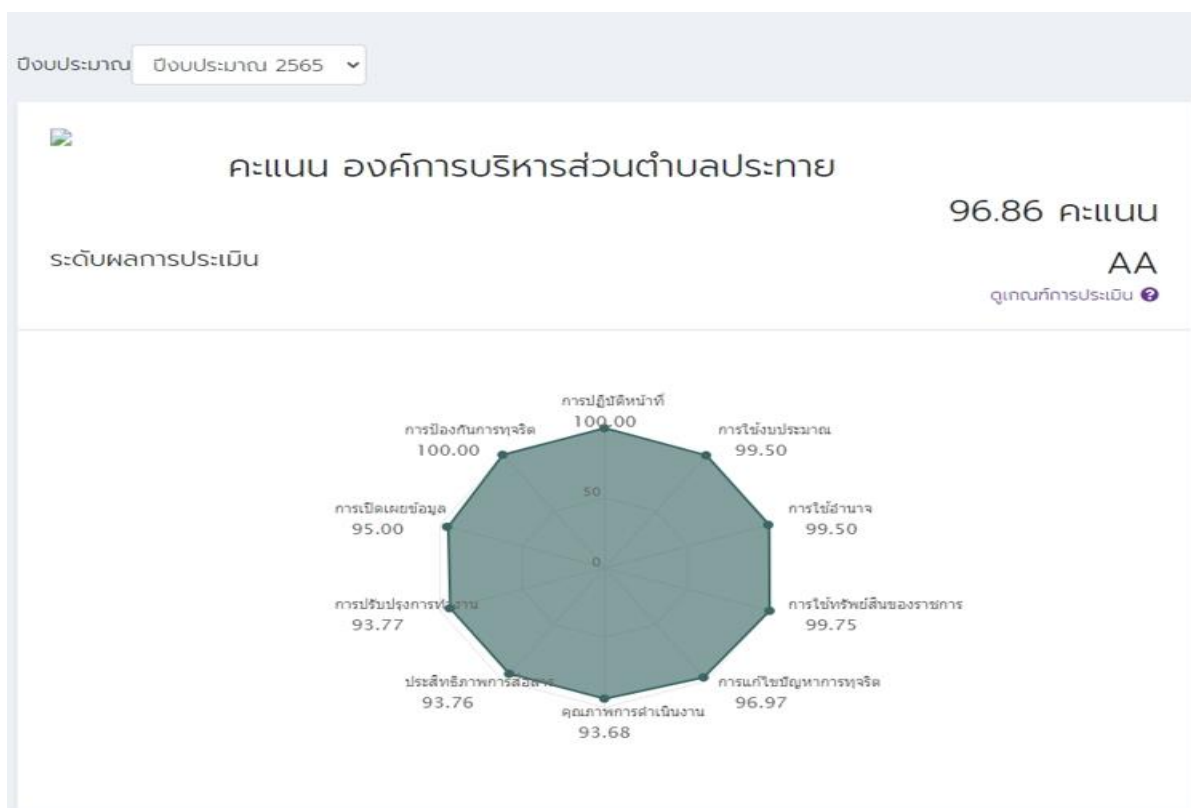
ปีงบประมาณ ปีงบประมาณ 2565

คะแนน องค์การบริหารส่วนตำบลประทาย

96.86 คะแนน

ระดับผลการประเมิน

AA

ดูเกณฑ์การประเมิน

การปฏิบัติหน้าที่
100.00

การใช้งบประมาณ
99.50

การใช้อำนาจ
99.50

การใช้ทรัพย์สินของราชการ
99.75

การแก้ไขปัญหาการทุจริต
96.97

คุณภาพการดำเนินงาน
93.68

ประสิทธิภาพการสื่อสาร
93.76

การปรับปรุงการทำงาน
93.77

การเปิดเผยข้อมูล
95.00

การป้องกันการทุจริต
100.00

50

0